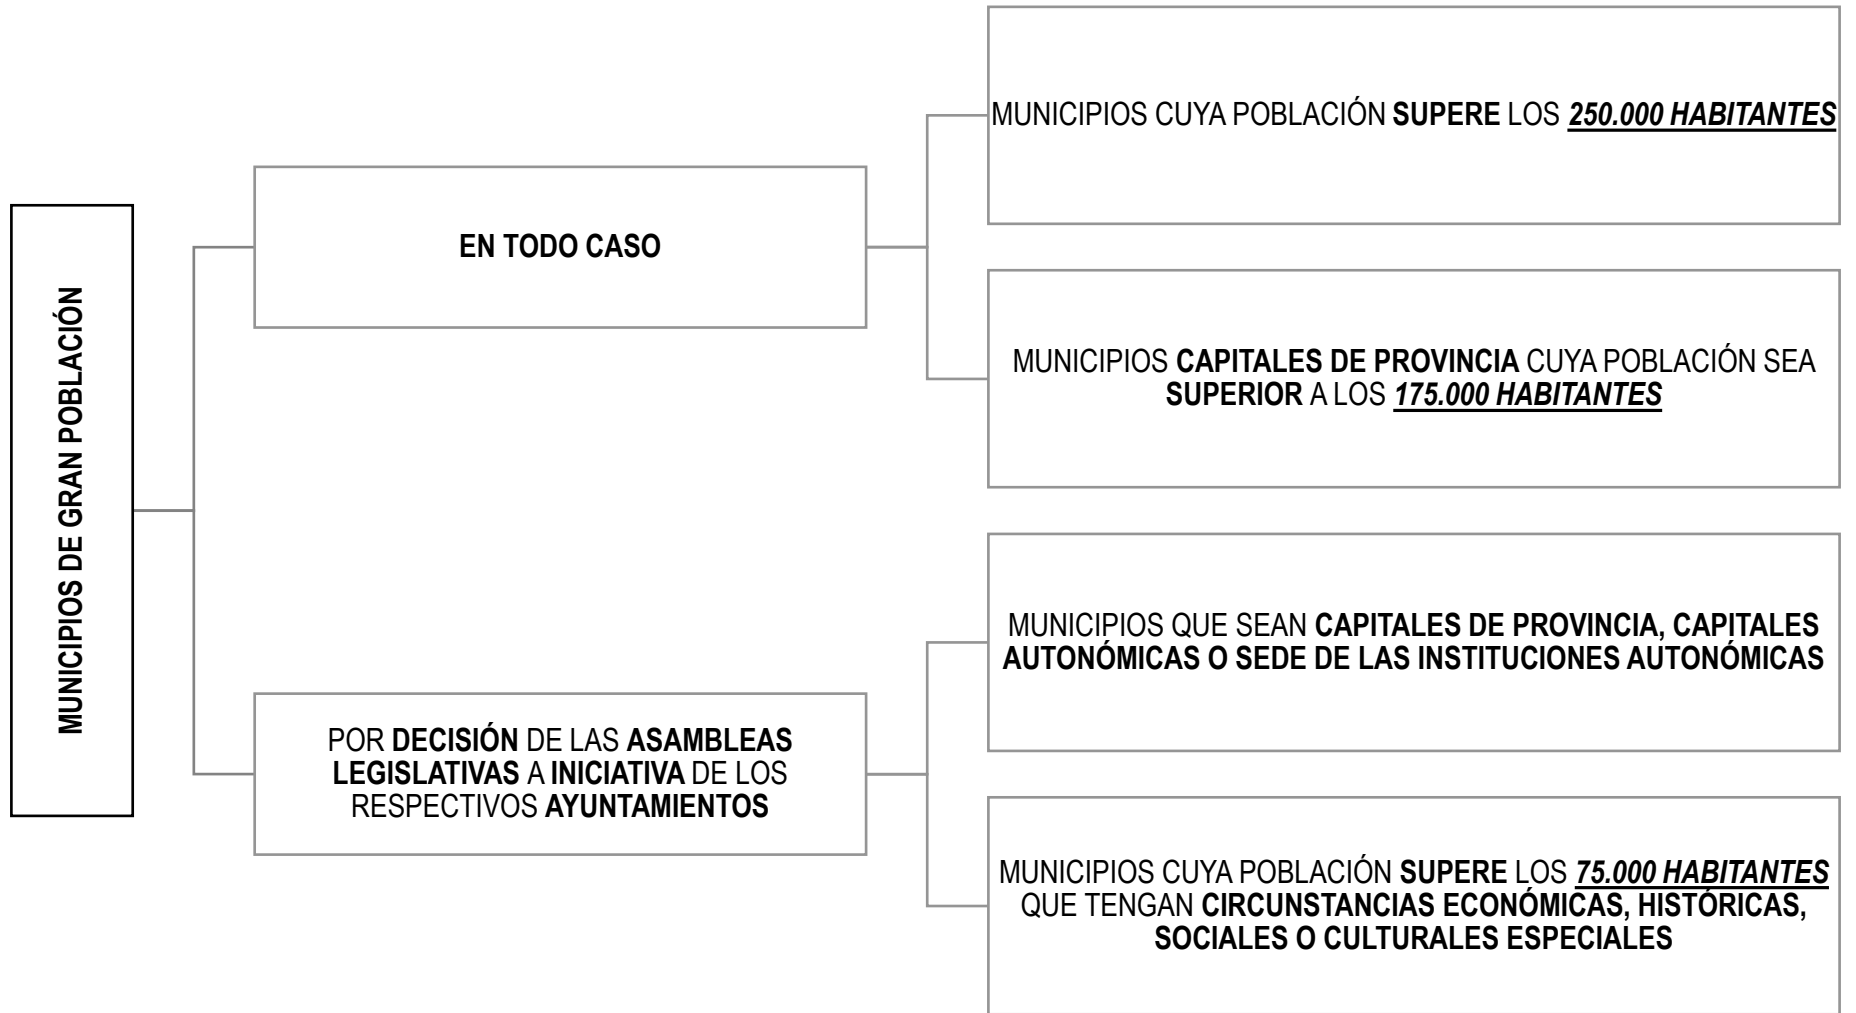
MUNICIPIOS DE GRAN POBLACIÓN

EN TODO CASO

MUNICIPIOS CUYA POBLACIÓN SUPERE LOS 250.000 HABITANTES

MUNICIPIOS CAPITALES DE PROVINCIA CUYA POBLACIÓN SEA SUPERIOR A LOS 175.000 HABITANTES

POR DECISIÓN DE LAS ASAMBLEAS LEGISLATIVAS A INICIATIVA DE LOS RESPECTIVOS AYUNTAMIENTOS

MUNICIPIOS QUE SEAN CAPITALES DE PROVINCIA, CAPITALES AUTONÓMICAS O SEDE DE LAS INSTITUCIONES AUTONÓMICAS

MUNICIPIOS CUYA POBLACIÓN SUPERE LOS 75.000 HABITANTES QUE TENGAN CIRCUNSTANCIAS ECONÓMICAS, HISTÓRICAS, SOCIALES O CULTURALES ESPECIALES